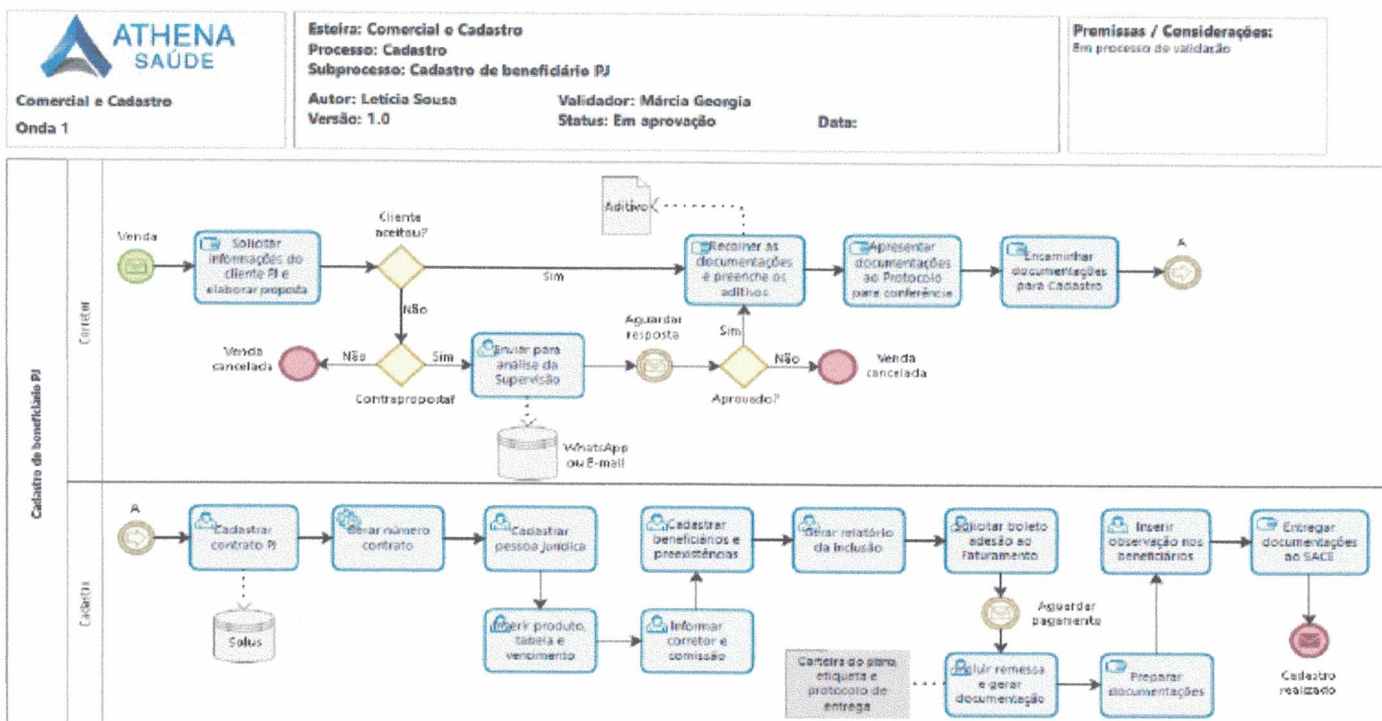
ATHENA SAÚDE

Comercial e Cadastro

Onda 1

Esteira: Comercial e Cadastro
Processo: Cadastro
Subprocesso: Cadastro de beneficiário PJ

Autor: Leticia Sousa
Versão: 1.0

Validador: Márcia Georgia
Status: Em aprovação

Data:

Premissas / Considerações:
Em processo de validação

Cadastro de beneficiário PJ

Corretor

Venda

Solicitar informações do cliente PJ e elaborar proposta

Cliente aceitou?

Sim

Não

Aditivo

Recolher as documentações e preenche os aditivos

Apresentar documentações ao Protocolo para conferência

Encaminhar documentações para Cadastro

A

Venda cancelada

Não

Contraproposta?

Sim

Enviar para análise da Supervisão

WhatsApp ou E-mail

Aguardar resposta

Sim

Aprovado?

Não

Venda cancelada

Cadastro

A

Cadastrar contrato PJ

Solus

Gerar número contrato

Cadastrar pessoa jurídica

Inserir produto, tabela e vencimento

Cadastrar beneficiários e preexistências

Informar corretor e comissão

Gerar relatório da inclusão

Solicitar boleto adesão ao faturamento

Aguardar pagamento

Carteira do plano, etiqueta e protocolo de entrega

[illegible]luir remessa e gerar documentação

Preparar documentações

Inserir observação nos beneficiários

Entregar documentações ao SACE

Cadastro realizado